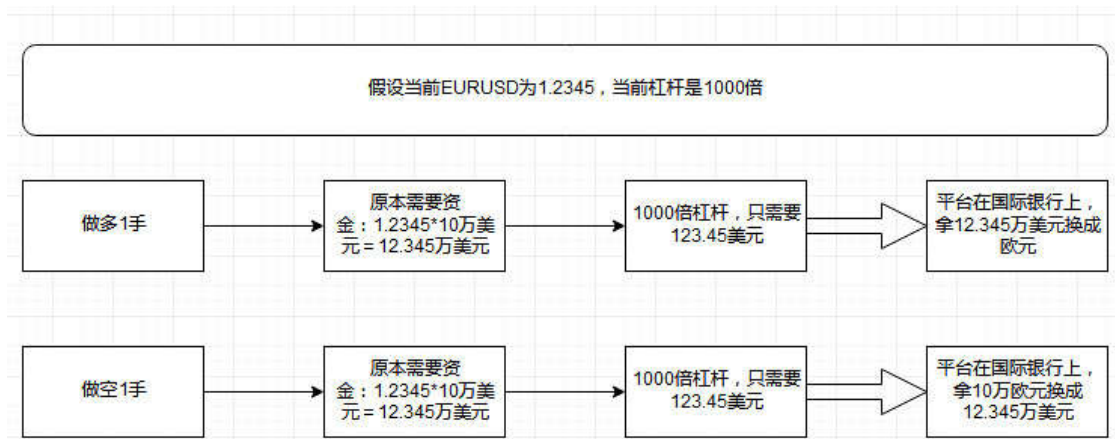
假设当前EURUSD为1.2345，当前杠杆是1000倍

做多1手

原本需要资金：1.2345*10万美元＝12.345万美元

1000倍杠杆，只需要123.45美元

平台在国际银行上，拿12.345万美元换成欧元

做空1手

原本需要资金：1.2345*10万美元＝12.345万美元

1000倍杠杆，只需要123.45美元

平台在国际银行上，拿10万欧元换成12.345万美元